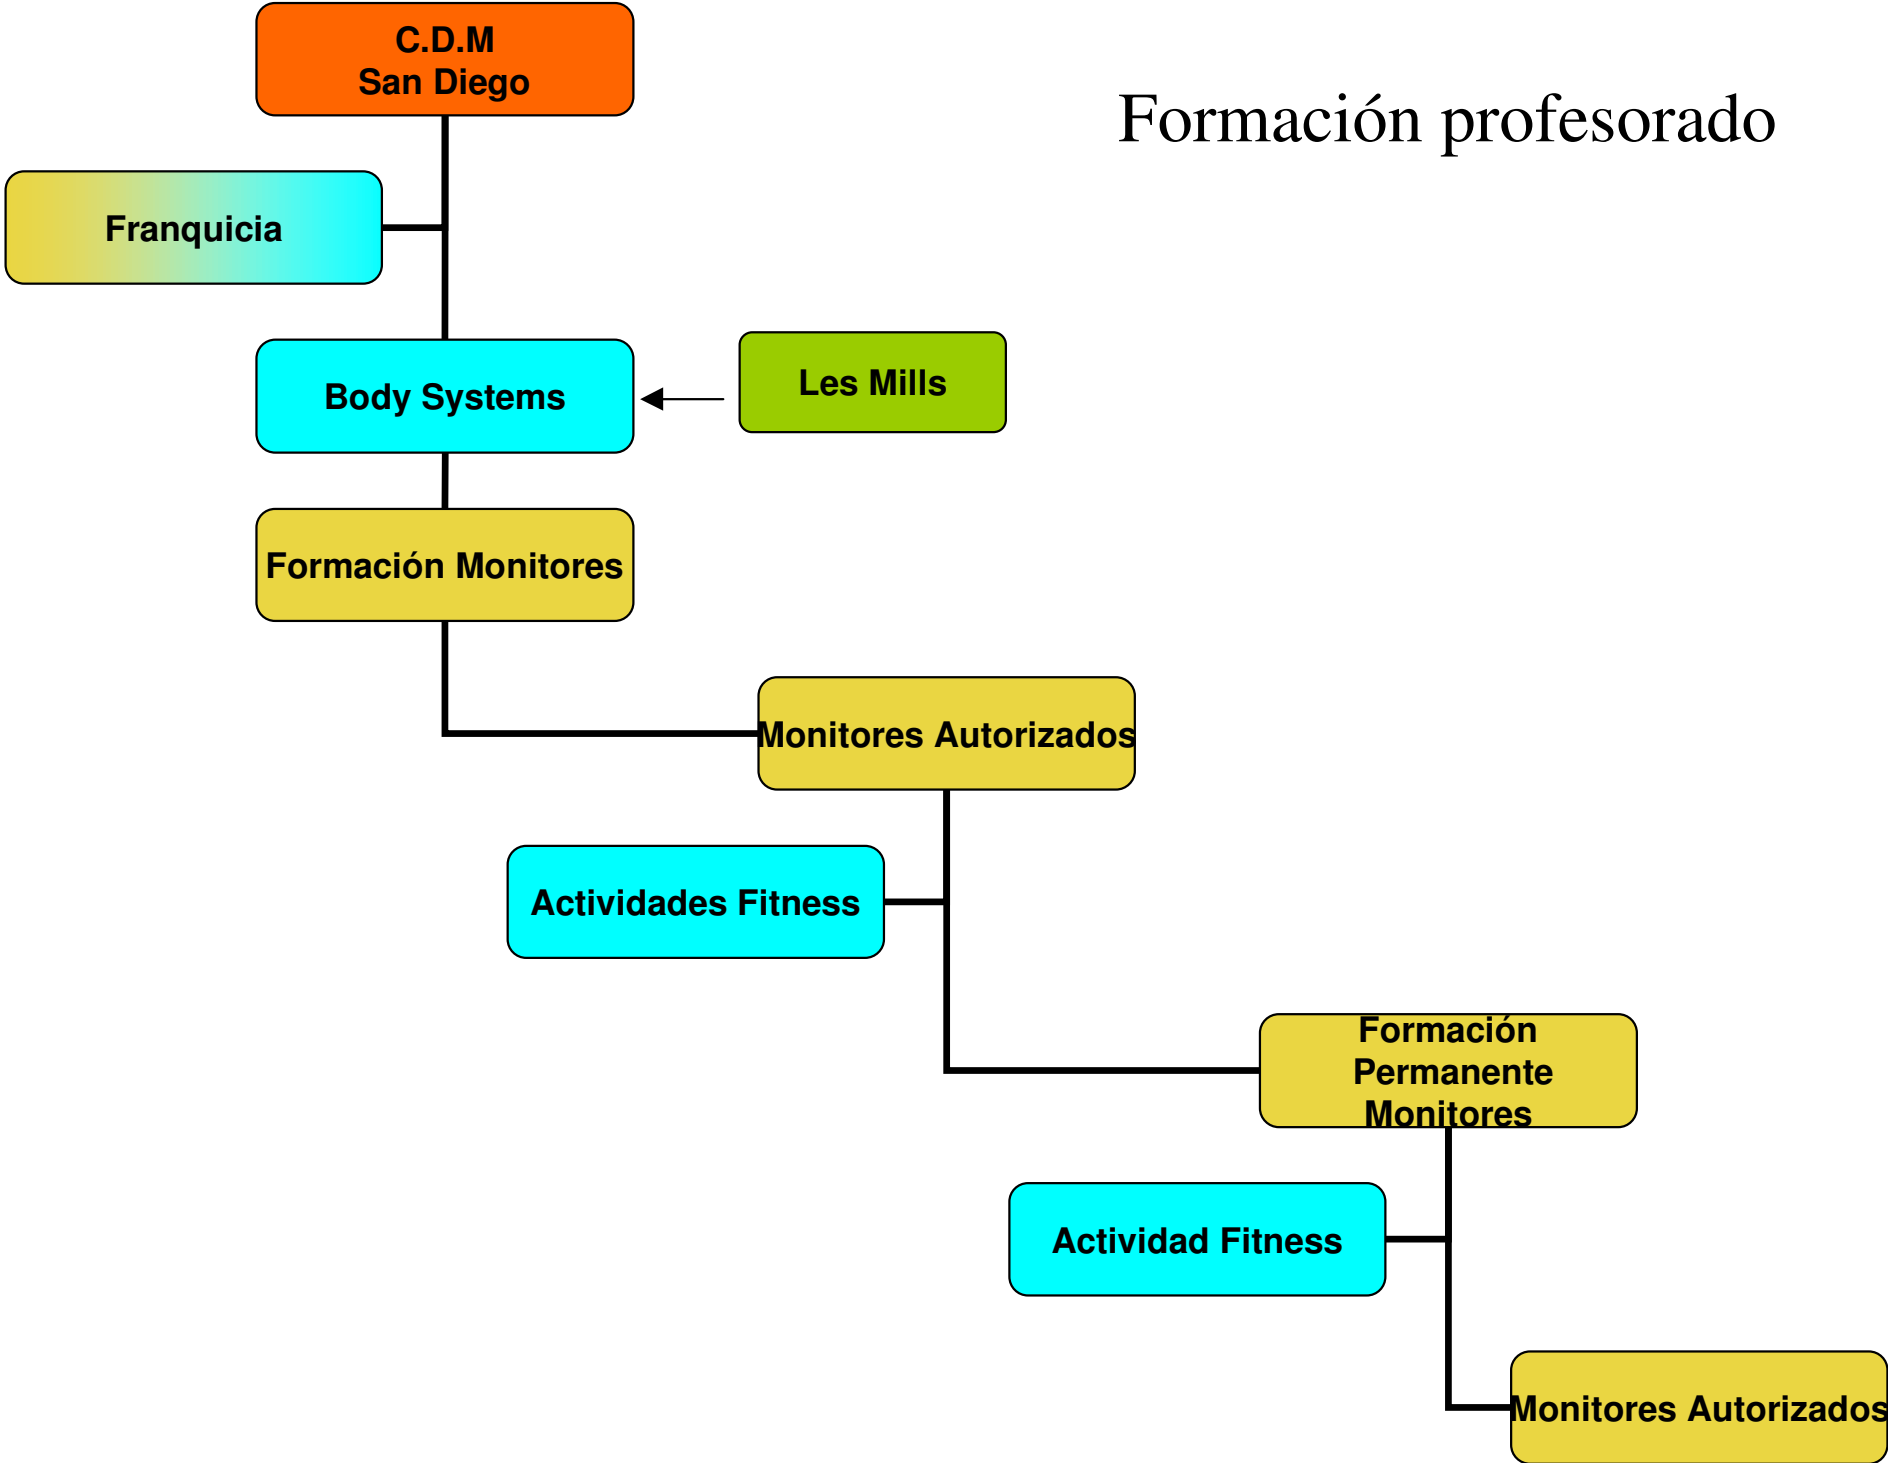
Formación profesorado

C.D.M
San Diego

Franquicia

Body Systems

Les Mills

Formación Monitores

Monitores Autorizados

Actividades Fitness

Formación Permanente Monitores

Actividad Fitness

Monitores Autorizados